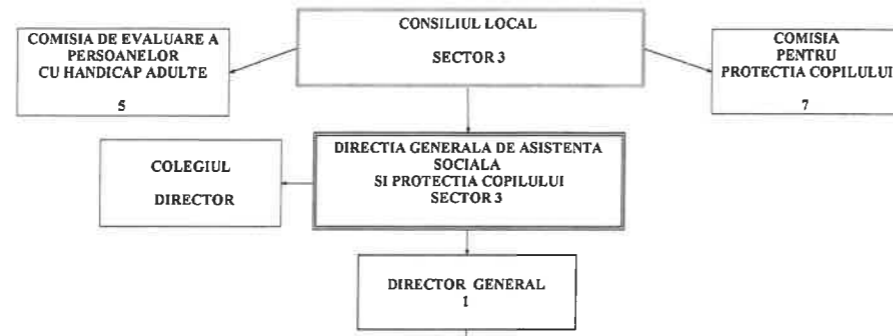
CONSILIUL LOCAL

SECTOR 3

COMISIA DE EVALUARE A PERSOANELOR CU HANDICAP ADULTE

5

COMISIA PENTRU PROTECTIA COPILULUI

7

DIRECTIA GENERALA DE ASISTENTA SOCIALA SI PROTECTIA COPILULUI SECTOR 3

COLEGIUL

DIRECTOR

DIRECTOR GENERAL

1